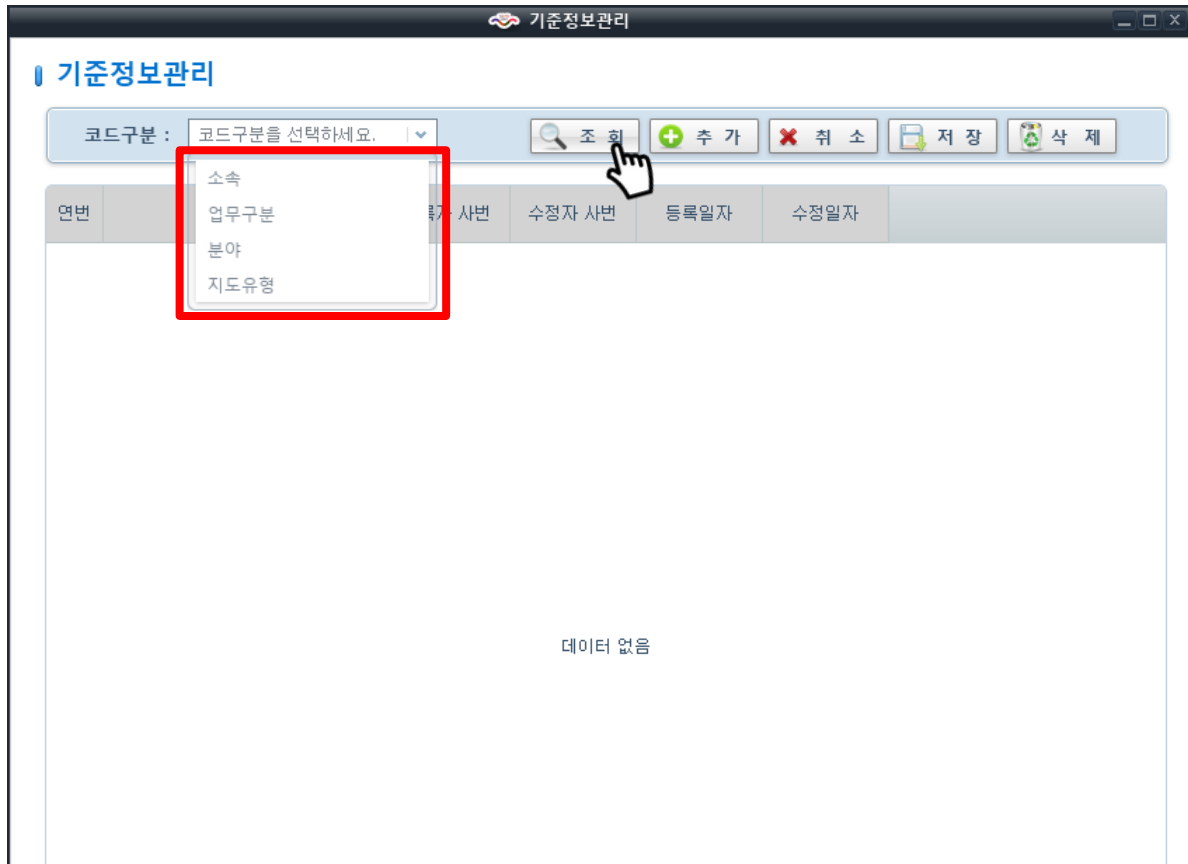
기준정보관리

기준정보관리

코드구분 : 코드구분을 선택하세요.

조 회 추 가 취 소 저 장 삭 제

소속
업무구분
분야
지도유형

| 연번 | | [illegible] 사번 | 수정자 사번 | 등록일자 | 수정일자 |
|---|---|---|---|---|---|

데이터 없음